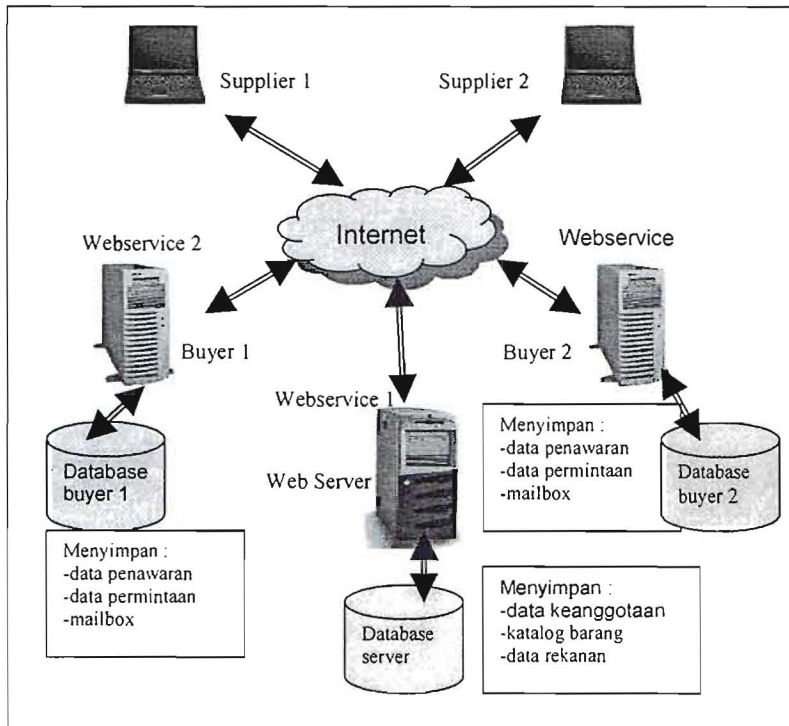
Supplier 1

Supplier 2

Internet

Webservice 2

Webservice

Buyer 1

Buyer 2

Webservice 1

Web Server

Database buyer 1

Database buyer 2

Menyimpan :
-data penawaran
-data permintaan
-mailbox

Menyimpan :
-data penawaran
-data permintaan
-mailbox

Database server

Menyimpan :
-data keanggotaan
-katalog barang
-data rekanan